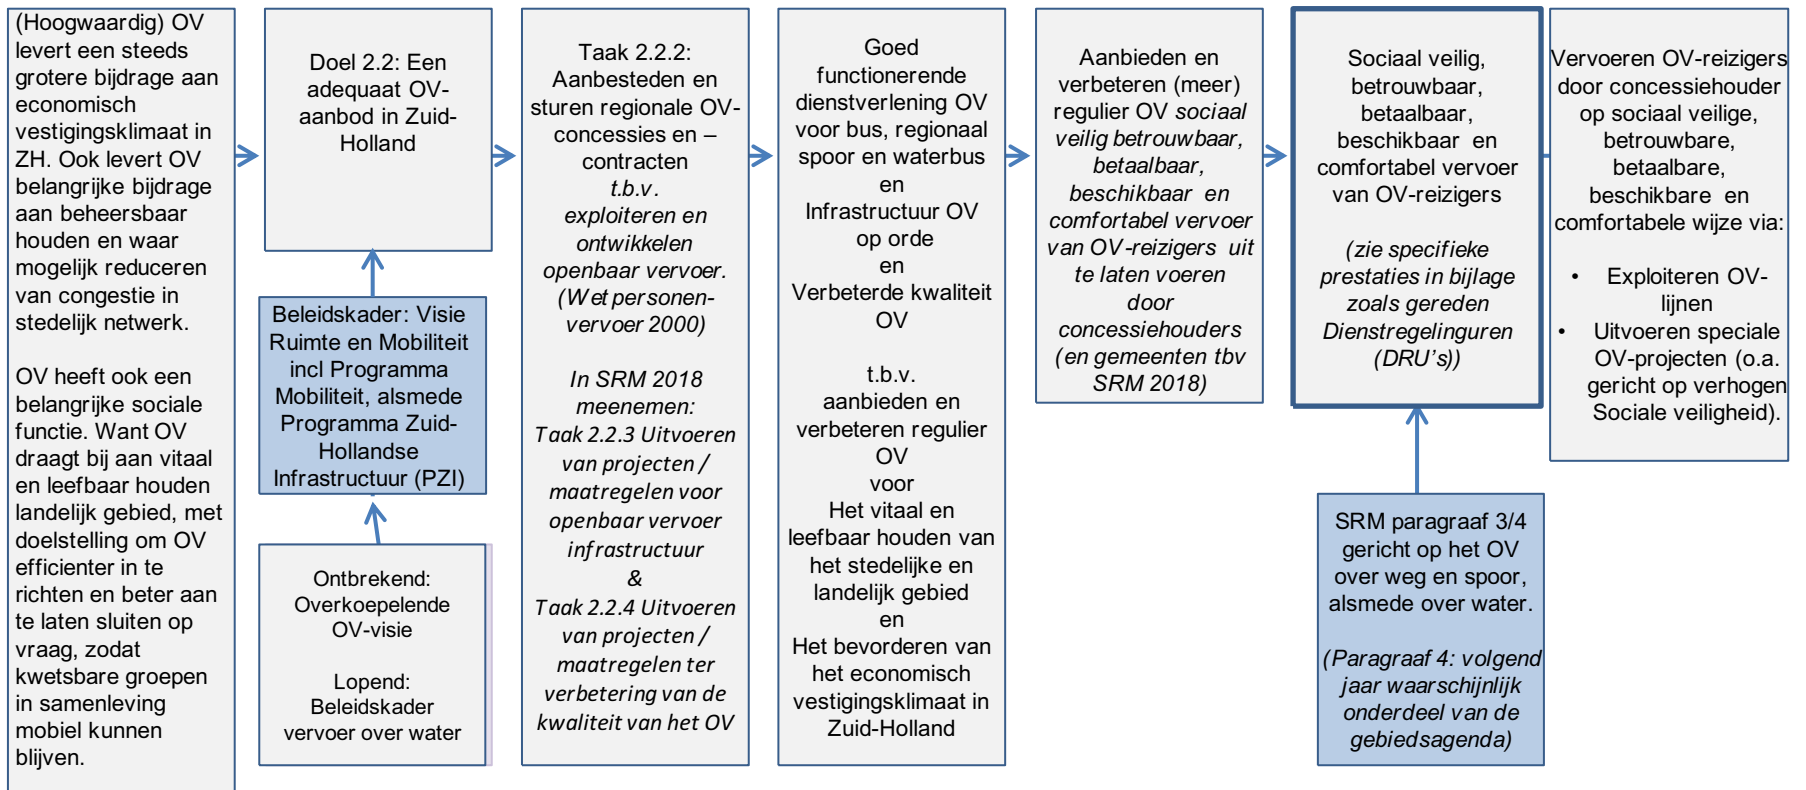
(Hoogwaardig) OV levert een steeds grotere bijdrage aan economisch vestigingsklimaat in ZH. Ook levert OV belangrijke bijdrage aan beheersbaar houden en waar mogelijk reduceren van congestie in stedelijk netwerk.

OV heeft ook een belangrijke sociale functie. Want OV draagt bij aan vitaal en leefbaar houden landelijk gebied, met doelstelling om OV efficienter in te richten en beter aan te laten sluiten op vraag, zodat kwetsbare groepen in samenleving mobiel kunnen blijven.

Doel 2.2: Een adequaat OV-aanbod in Zuid-Holland

Beleidskader: Visie Ruimte en Mobiliteit incl Programma Mobiliteit, alsmede Programma Zuid-Hollandse Infrastructuur (PZI)

Ontbrekend: Overkoepelende OV-visie

Lopend: Beleidskader vervoer over water

Taak 2.2.2: Aanbesteden en sturen regionale OV-concessies en –contracten
t.b.v.
exploiteren en ontwikkelen openbaar vervoer.
(Wet personen-vervoer 2000)

In SRM 2018 meenemen:
Taak 2.2.3 Uitvoeren van projecten / maatregelen voor openbaar vervoer infrastructuur
&
Taak 2.2.4 Uitvoeren van projecten / maatregelen ter verbetering van de kwaliteit van het OV

Goed functionerende dienstverlening OV voor bus, regionaal spoor en waterbus
en
Infrastructuur OV op orde
en
Verbeterde kwaliteit OV

t.b.v.
aanbieden en verbeteren regulier OV
voor
Het vitaal en leefbaar houden van het stedelijke en landelijk gebied
en
Het bevorderen van het economisch vestigingsklimaat in Zuid-Holland

Aanbieden en verbeteren (meer) regulier OV sociaal veilig betrouwbaar, betaalbaar, beschikbaar en comfortabel vervoer van OV-reizigers uit te laten voeren door concessiehouders (en gemeenten tbv SRM 2018)

Sociaal veilig, betrouwbaar, betaalbaar, beschikbaar en comfortabel vervoer van OV-reizigers

(zie specifieke prestaties in bijlage zoals gereden Dienstregelinguren (DRU's))

SRM paragraaf 3/4 gericht op het OV over weg en spoor, alsmede over water.

(Paragraaf 4: volgend jaar waarschijnlijk onderdeel van de gebiedsagenda)

Vervoeren OV-reizigers door concessiehouder op sociaal veilige, betrouwbare, betaalbare, beschikbare en comfortabele wijze via:

• Exploiteren OV-lijnen
• Uitvoeren speciale OV-projecten (o.a. gericht op verhogen Sociale veiligheid).